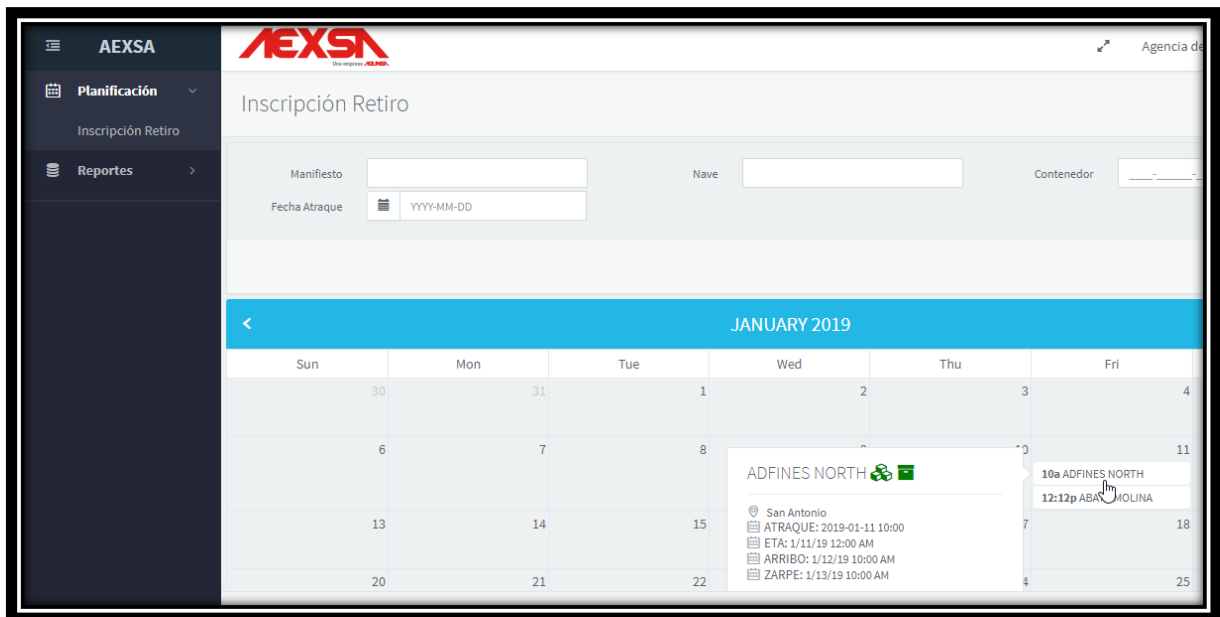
AEXSA

Planificación

Inscripción Retiro

Reportes

AEXSA
Una empresa AGUNSA

Agencia de

Inscripción Retiro

Manifiesto
Nave
Contenedor
Fecha Atraque
YYYY-MM-DD

JANUARY 2019

| Sun | Mon | Tue | Wed | Thu | Fri |
|---|---|---|---|---|---|
| 30 | 31 | 1 | 2 | 3 | 4 |
| 6 | 7 | 8 | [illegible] | 10 | 11 |
| 13 | 14 | 15 | | 7 | 18 |
| 20 | 21 | 22 | | 4 | 25 |

10a ADFINES NORTH
12:12p ABA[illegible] MOLINA

ADFINES NORTH

San Antonio
ATRAQUE: 2019-01-11 10:00
ETA: 1/11/19 12:00 AM
ARRIBO: 1/12/19 10:00 AM
ZARPE: 1/13/19 10:00 AM